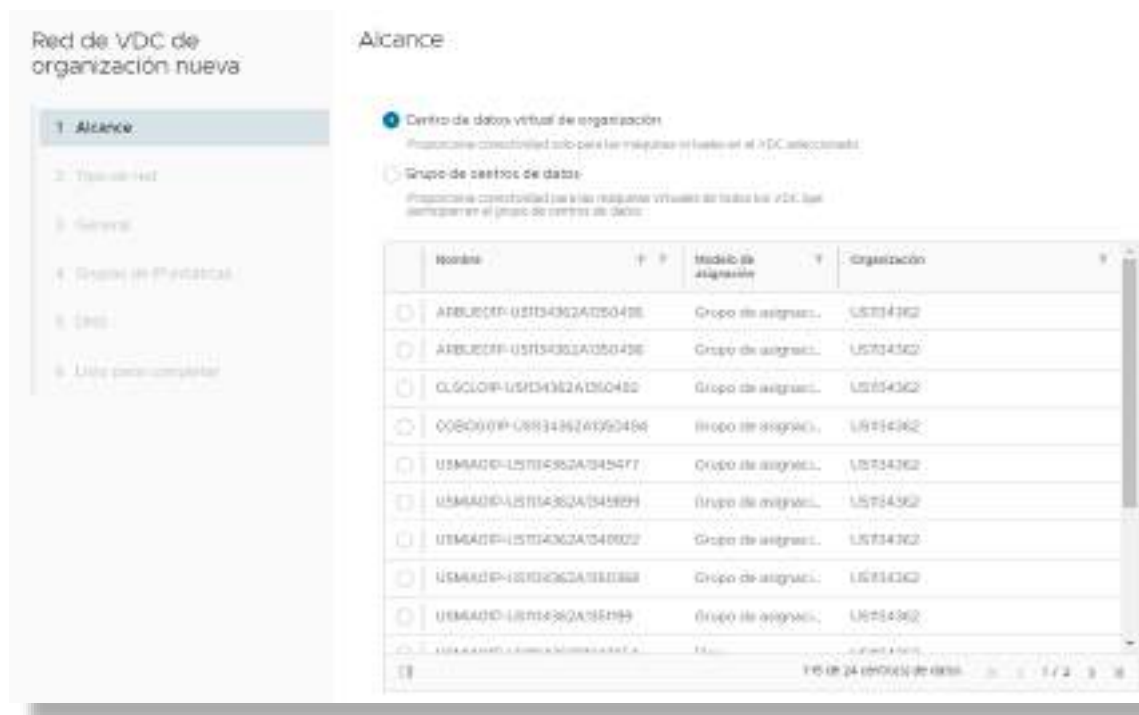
Red de VDC de organización nueva

1 Alcance

2 Tipo de red

3 General

4 Grupos de IP estáticas

5 DNS

6 Listo para completar

Alcance

Centro de datos virtual de organización

Proporciona conectividad solo para las máquinas virtuales en el VDC seleccionado

Grupo de centros de datos

Proporciona conectividad para las máquinas virtuales de todos los VDC que participan en el grupo de centros de datos

| | Nombre | Modelo de asignación | Organización |
|---|---|---|---|
| | ARBUEOIP-USI134362A1350496 | Grupo de asignaci... | US134362 |
| | ARBUEOIP-USI134362A1350496 | Grupo de asignaci... | US134362 |
| | CLSCLOIP-USI134362A1350492 | Grupo de asignaci... | US134362 |
| | COBOGOIP-USI134362A1350494 | Grupo de asignaci... | US134362 |
| | USMIAOIP-USI134362A1345477 | Grupo de asignaci... | US134362 |
| | USMIAOIP-USI134362A1345899 | Grupo de asignaci... | US134362 |
| | USMIAOIP-USI134362A1349922 | Grupo de asignaci... | US134362 |
| | USMIAOIP-USI134362A1350368 | Grupo de asignaci... | US134362 |
| | USMIAOIP-USI134362A1351199 | Grupo de asignaci... | US134362 |
| | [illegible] | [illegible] | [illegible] |

1-15 de 24 centro(s) de datos 1 / 2